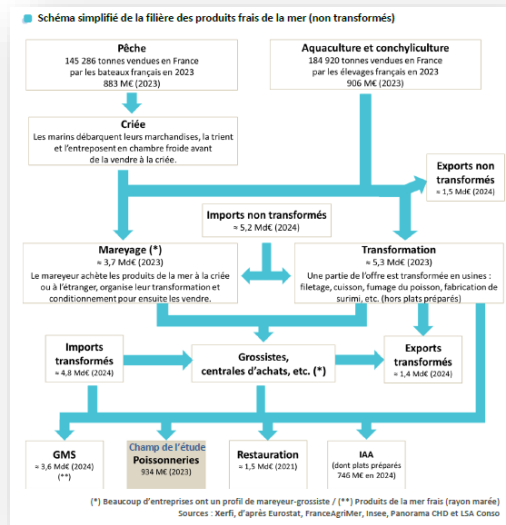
Schéma simplifié de la filière des produits frais de la mer (non transformés)

Pêche
145 286 tonnes vendues en France par les bateaux français en 2023
883 M€ (2023)

Aquaculture et conchyliculture
184 920 tonnes vendues en France par les élevages français en 2023
906 M€ (2023)

Criée
Les marins débarquent leurs marchandises, la trient et l'entreposent en chambre froide avant de la vendre à la criée.

Exports non transformés
≈ 1,5 Md€ (2024)

Imports non transformés
≈ 5,2 Md€ (2024)

Mareyage (*)
≈ 3,7 Md€ (2023)
Le mareyeur achète les produits de la mer à la criée ou à l'étranger, organise leur transformation et conditionnement pour ensuite les vendre.

Transformation
≈ 5,3 Md€ (2023)
Une partie de l'offre est transformée en usines : filetage, cuisson, fumage du poisson, fabrication de surimi, etc. (hors plats préparés)

Imports transformés
≈ 4,8 Md€ (2024)

Grossistes, centrales d'achats, etc. (*)

Exports transformés
≈ 1,4 Md€ (2024)

GMS
≈ 3,6 Md€ (2024)
(**)

Champ de l'étude
Poissonneries
934 M€ (2023)

Restauration
≈ 1,5 Md€ (2021)

IAA
(dont plats préparés 746 M€ en 2024)

(*) Beaucoup d'entreprises ont un profil de mareyeur-grossiste / (**) Produits de la mer frais (rayon marée)
Sources : Xerfi, d'après Eurostat, FranceAgriMer, Insee, Panorama CHD et LSA Conso